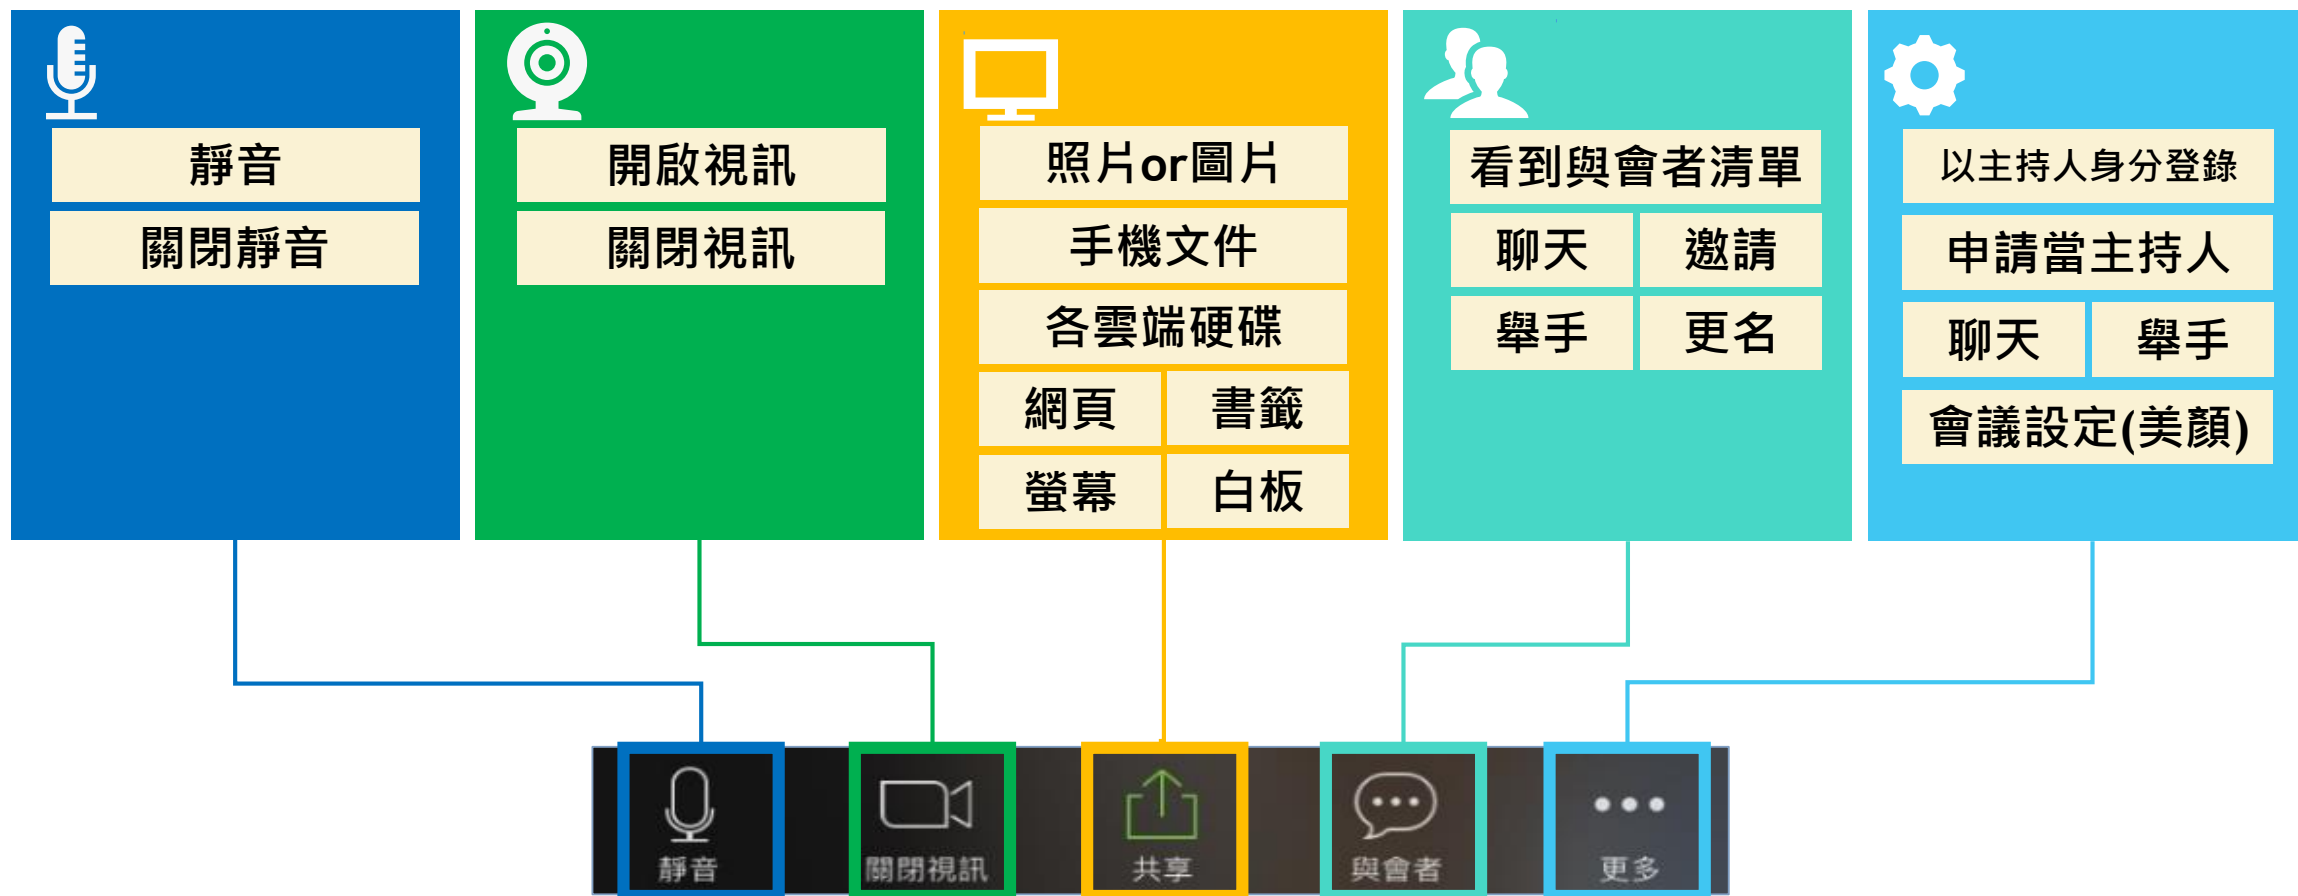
靜音
關閉靜音

開啟視訊
關閉視訊

照片or圖片
手機文件
各雲端硬碟
網頁 書籤
螢幕 白板

看到與會者清單
聊天 邀請
舉手 更名

以主持人身分登錄
申請當主持人
聊天 舉手
會議設定(美顏)

靜音
關閉視訊
共享
與會者
更多